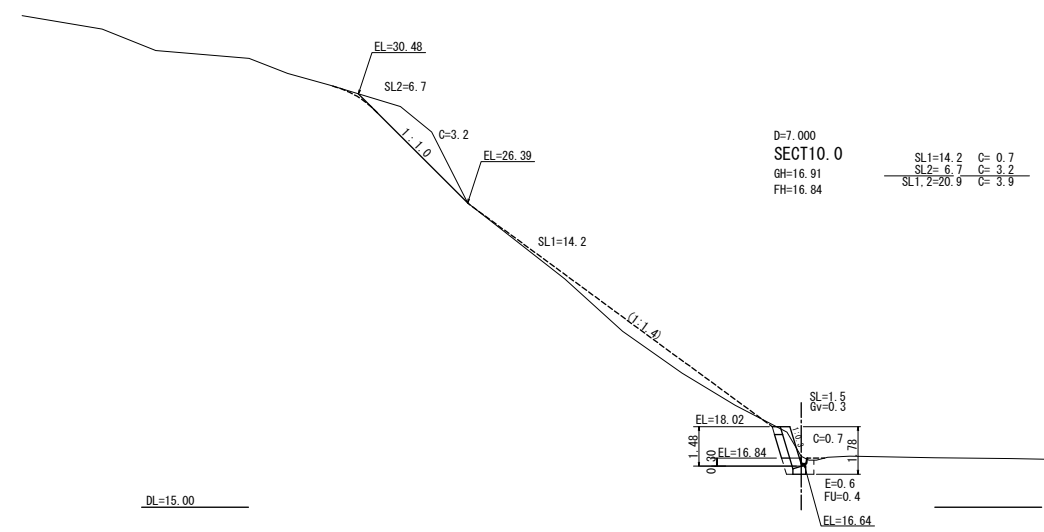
EL=30.48

SL2=6.7

C=3.2

1:1.0

EL=26.39

D=7.000
SECT10.0
GH=16.91
FH=16.84

SL1=14.2 C= 0.7
SL2= 6.7 C= 3.2
SL1,2=20.9 C= 3.9

SL1=14.2

(1:1.4)

SL=1.5
Gv=0.3

EL=18.02

1.48

C=0.7

1.78

0.30

EL=16.84

E=0.6
FU=0.4

EL=16.64

DL=15.00